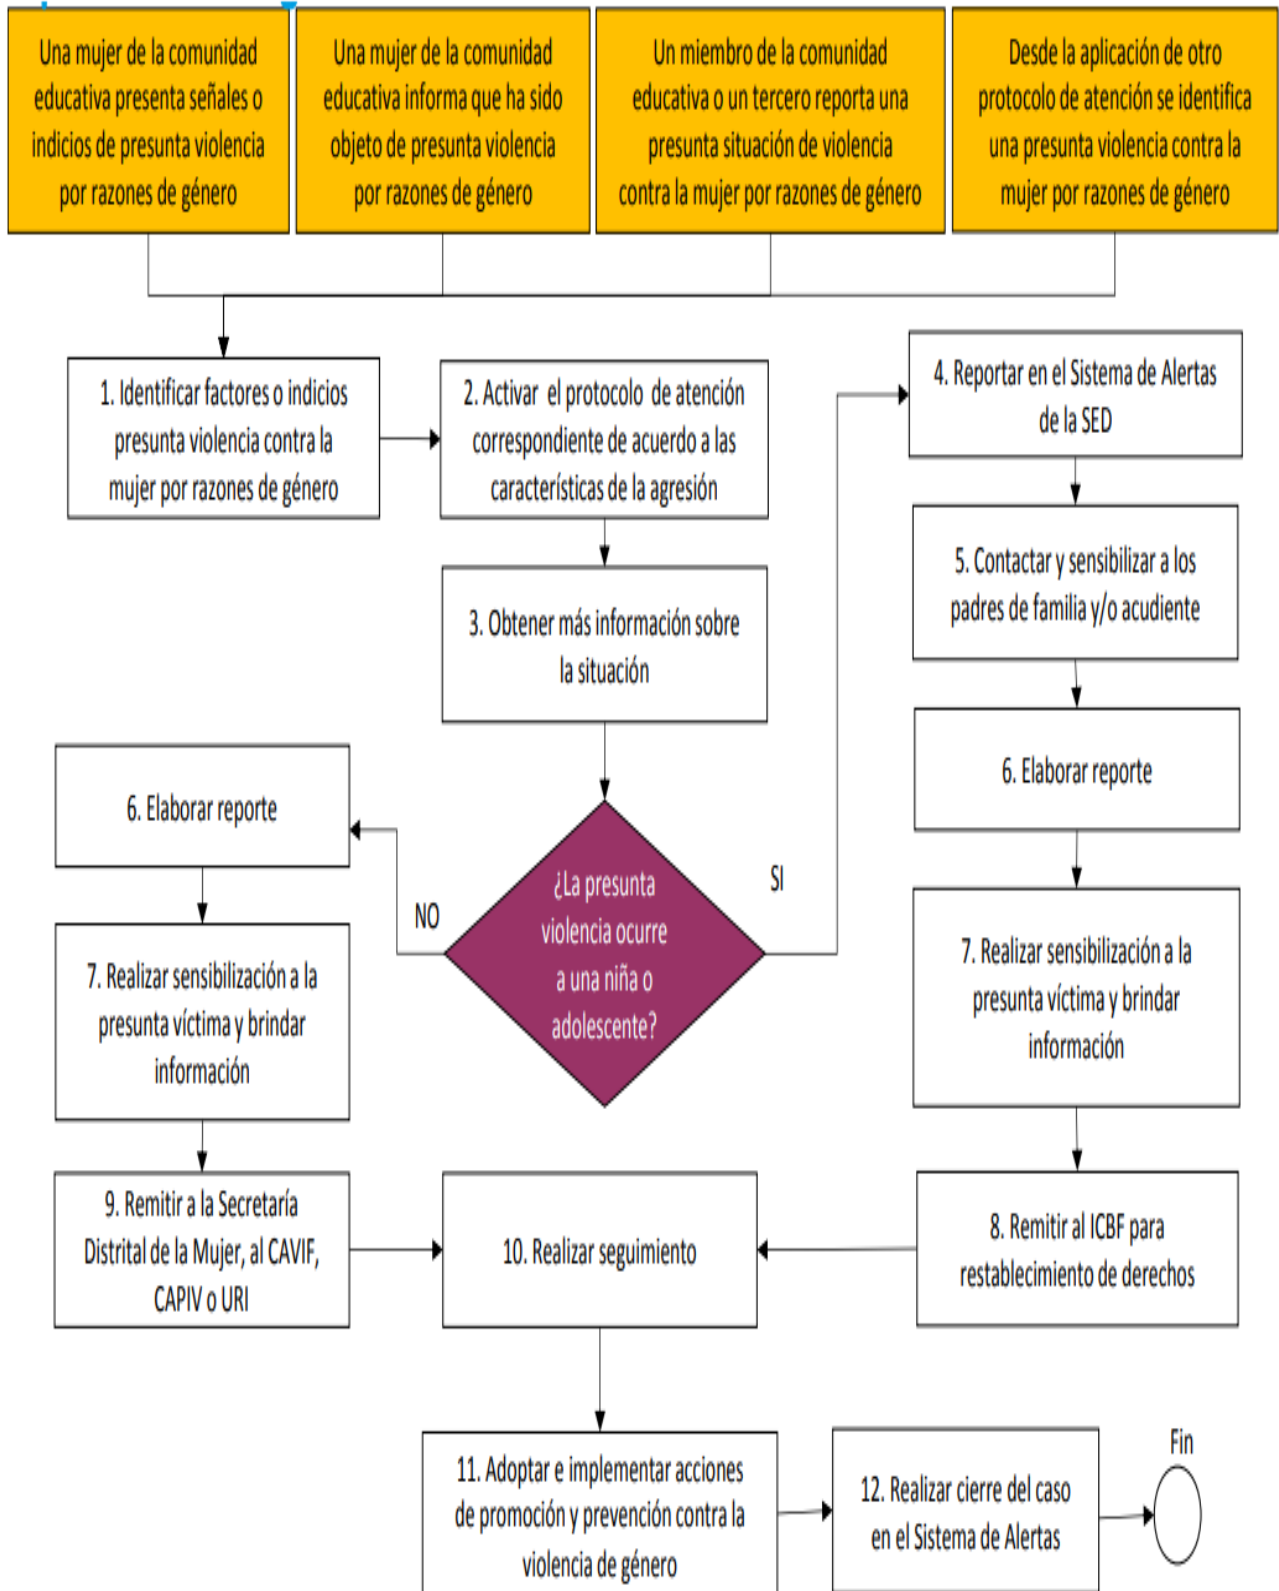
Una mujer de la comunidad educativa presenta señales o indicios de presunta violencia por razones de género

Una mujer de la comunidad educativa informa que ha sido objeto de presunta violencia por razones de género

Un miembro de la comunidad educativa o un tercero reporta una presunta situación de violencia contra la mujer por razones de género

Desde la aplicación de otro protocolo de atención se identifica una presunta violencia contra la mujer por razones de género

1. Identificar factores o indicios presunta violencia contra la mujer por razones de género

2. Activar el protocolo de atención correspondiente de acuerdo a las características de la agresión

3. Obtener más información sobre la situación

4. Reportar en el Sistema de Alertas de la SED

5. Contactar y sensibilizar a los padres de familia y/o acudiente

6. Elaborar reporte

6. Elaborar reporte

¿La presunta violencia ocurre a una niña o adolescente?

NO

SI

7. Realizar sensibilización a la presunta víctima y brindar información

7. Realizar sensibilización a la presunta víctima y brindar información

9. Remitir a la Secretaría Distrital de la Mujer, al CAVIF, CAPIV o URI

10. Realizar seguimiento

8. Remitir al ICBF para restablecimiento de derechos

11. Adoptar e implementar acciones de promoción y prevención contra la violencia de género

12. Realizar cierre del caso en el Sistema de Alertas

Fin